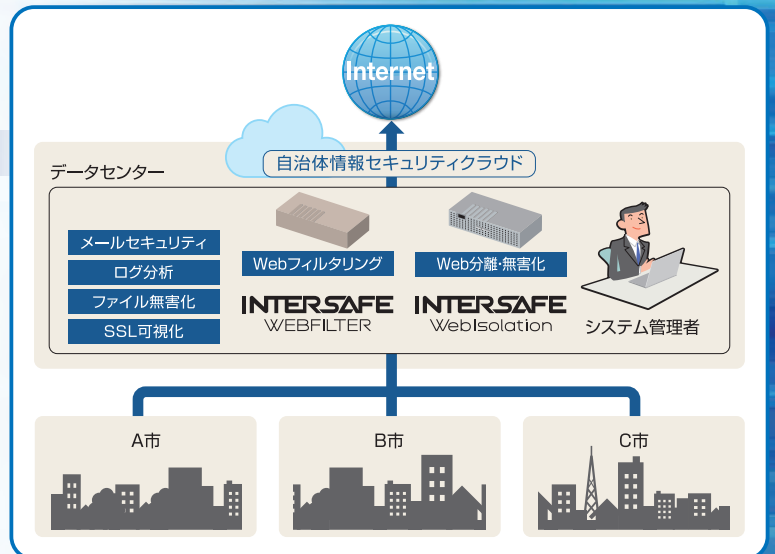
Internet

自治体情報セキュリティクラウド

データセンター

メールセキュリティ

ログ分析

ファイル無害化

SSL可視化

Webフィルタリング

INTERSAFE WEBFILTER

Web分離·無害化

INTERSAFE WebIsolation

システム管理者

A市

B市

C市